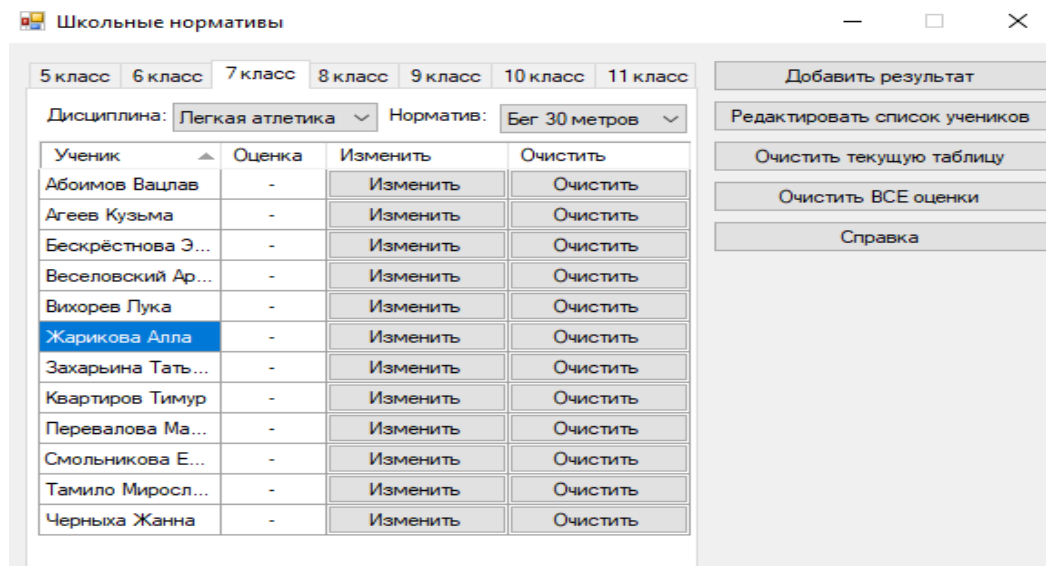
Школьные нормативы

5 класс | 6 класс | 7 класс | 8 класс | 9 класс | 10 класс | 11 класс

Дисциплина: Легкая атлетика    Норматив: Бег 30 метров

| Ученик | Оценка | Изменить | Очистить |
|---|---|---|---|
| Абоимов Вацлав | - | Изменить | Очистить |
| Агеев Кузьма | - | Изменить | Очистить |
| Бескрёстнова Э... | - | Изменить | Очистить |
| Веселовский Ар... | - | Изменить | Очистить |
| Вихорев Лука | - | Изменить | Очистить |
| Жарикова Алла | - | Изменить | Очистить |
| Захарьина Тать... | - | Изменить | Очистить |
| Квартиров Тимур | - | Изменить | Очистить |
| Перевалова Ма... | - | Изменить | Очистить |
| Смольникова Е... | - | Изменить | Очистить |
| Тамило Миросл... | - | Изменить | Очистить |
| Черныха Жанна | - | Изменить | Очистить |

Добавить результат
Редактировать список учеников
Очистить текущую таблицу
Очистить ВСЕ оценки
Справка